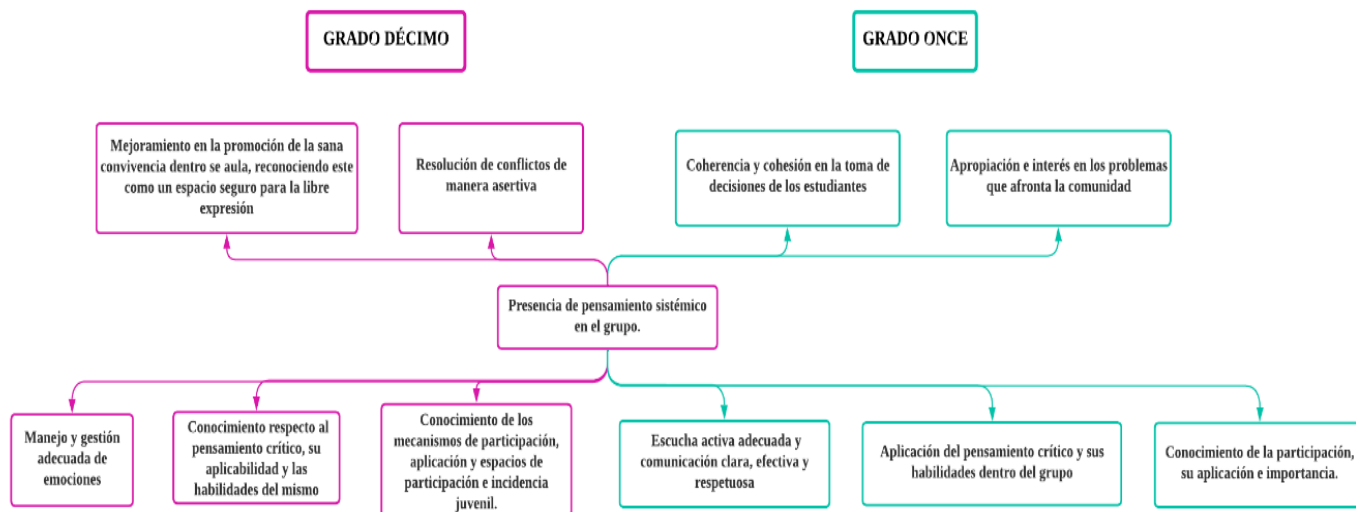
GRADO DÉCIMO

GRADO ONCE

Mejoramiento en la promoción de la sana convivencia dentro se aula, reconociendo este como un espacio seguro para la libre expresión

Resolución de conflictos de manera asertiva

Coherencia y cohesión en la toma de decisiones de los estudiantes

Apropiación e interés en los problemas que afronta la comunidad

Presencia de pensamiento sistémico en el grupo.

Manejo y gestión adecuada de emociones

Conocimiento respecto al pensamiento crítico, su aplicabilidad y las habilidades del mismo

Conocimiento de los mecanismos de participación, aplicación y espacios de participación e incidencia juvenil.

Escucha activa adecuada y comunicación clara, efectiva y respetuosa

Aplicación del pensamiento crítico y sus habilidades dentro del grupo

Conocimiento de la participación, su aplicación e importancia.